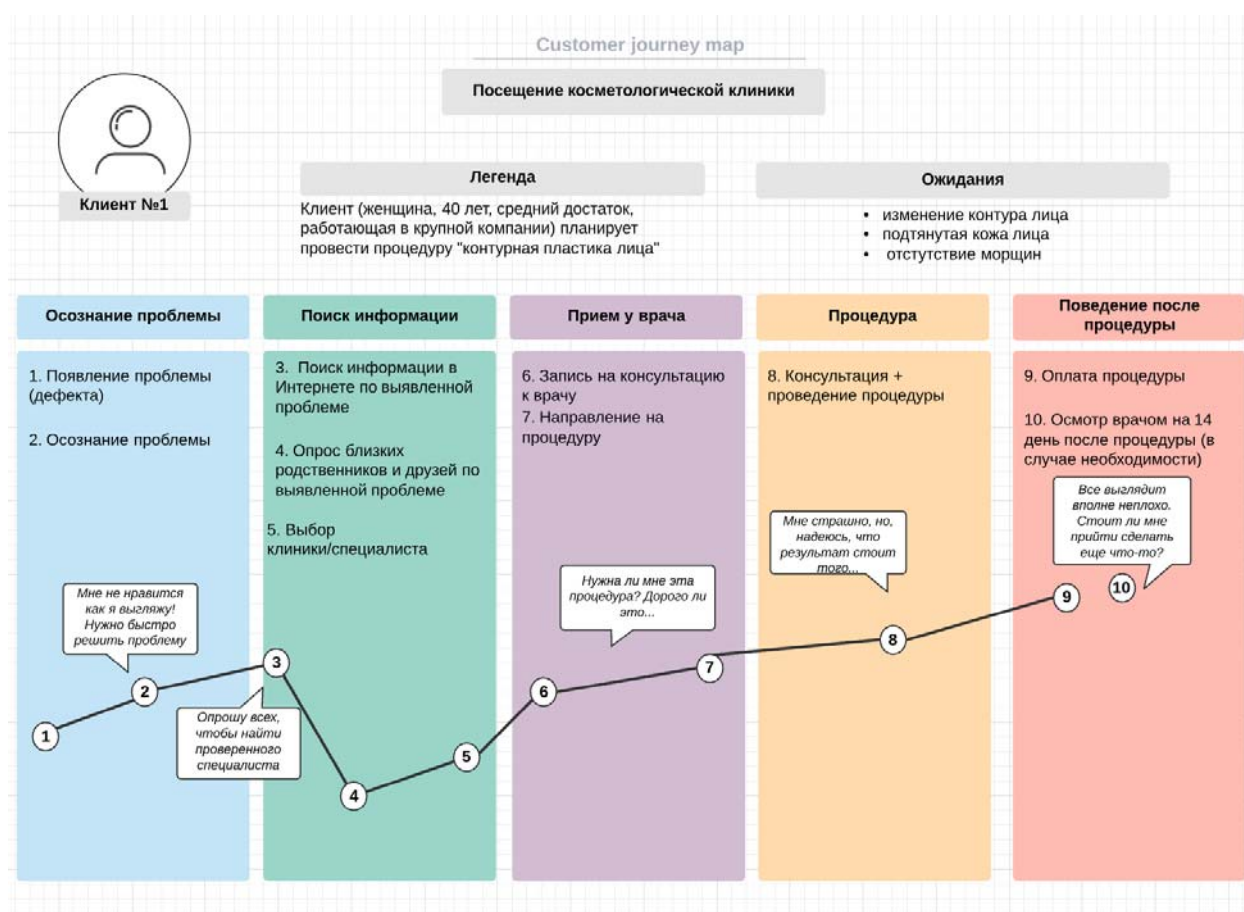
Customer journey map

Посещение косметологической клиники

Клиент №1

Легенда

Клиент (женщина, 40 лет, средний достаток, работающая в крупной компании) планирует провести процедуру "контурная пластика лица"

Ожидания

• изменение контура лица
• подтянутая кожа лица
• отстутствие морщин

Осознание проблемы

1. Появление проблемы (дефекта)

2. Осознание проблемы

Мне не нравится как я выгляжу! Нужно быстро решить проблему

Поиск информации

3. Поиск информации в Интернете по выявленной проблеме

4. Опрос близких родственников и друзей по выявленной проблеме

5. Выбор клиники/специалиста

Опрошу всех, чтобы найти проверенного специалиста

Прием у врача

6. Запись на консультацию к врачу

7. Направление на процедуру

Нужна ли мне эта процедура? Дорого ли это...

Процедура

8. Консультация + проведение процедуры

Мне страшно, но, надеюсь, что результат стоит того...

Поведение после процедуры

9. Оплата процедуры

10. Осмотр врачом на 14 день после процедуры (в случае необходимости)

Все выглядит вполне неплохо. Стоит ли мне прийти сделать еще что-то?

1
2
3
4
5
6
7
8
9
10